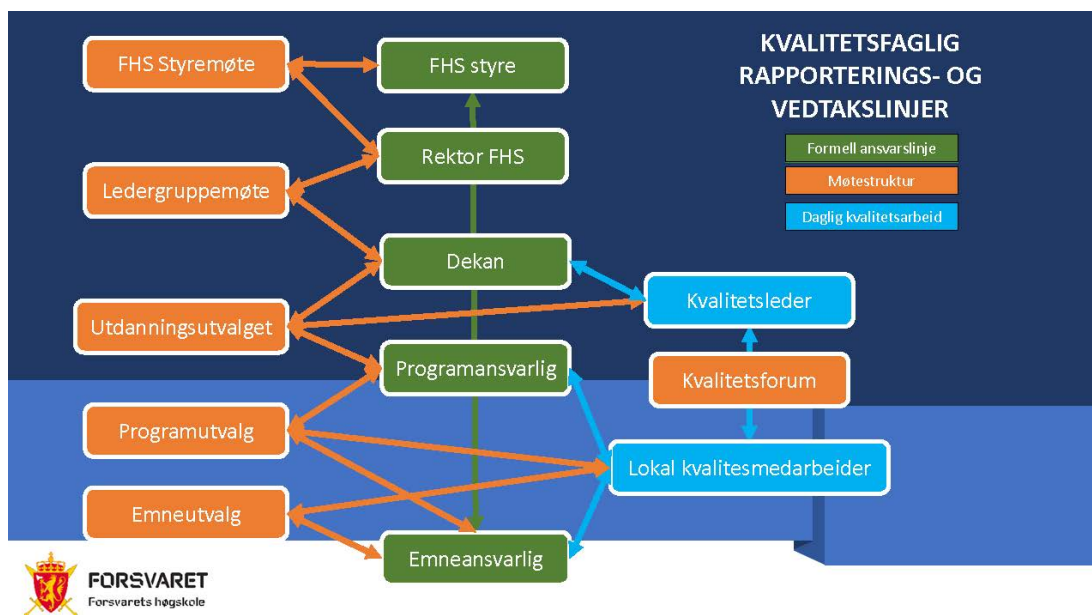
KVALITETSFAGLIG RAPPORTERINGS- OG VEDTAKSLINJER

Formell ansvarslinje
Møtestruktur
Daglig kvalitetsarbeid

FHS Styremøte
FHS styre
Rektor FHS
Ledergruppemøte
Dekan
Kvalitetsleder
Utdanningsutvalget
Programansvarlig
Kvalitetsforum
Programutvalg
Lokal kvalitesmedarbeider
Emneutvalg
Emneansvarlig

FORSVARET
Forsvarets høgskole